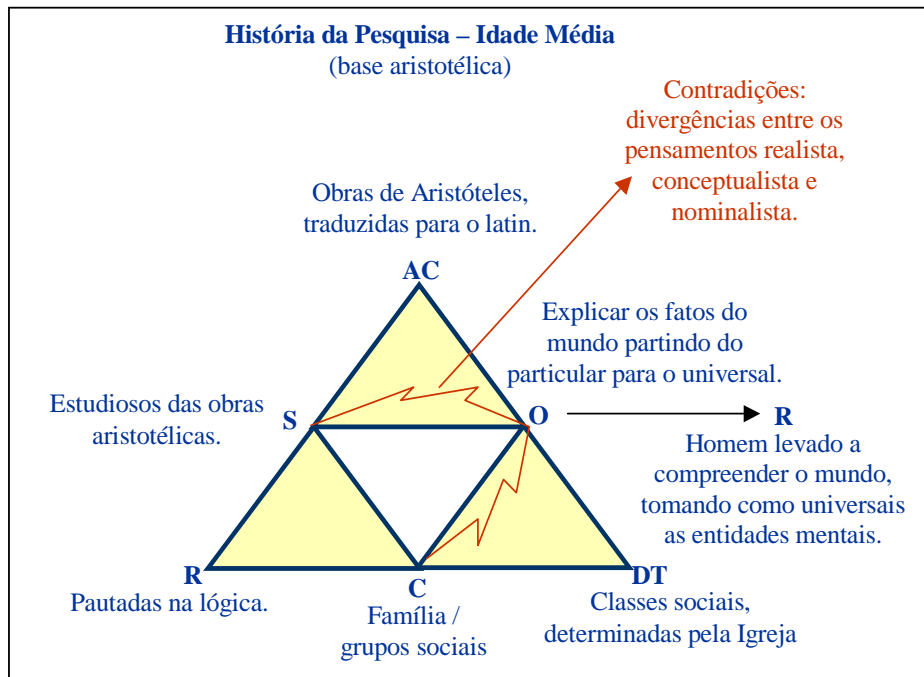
História da Pesquisa – Idade Média
(base aristotélica)

Contradições: divergências entre os pensamentos realista, conceptualista e nominalista.

Obras de Aristóteles, traduzidas para o latin.

AC

Explicar os fatos do mundo partindo do particular para o universal.

Estudiosos das obras aristotélicas.

S

O

R

Homem levado a compreender o mundo, tomando como universais as entidades mentais.

R

C

DT

Pautadas na lógica.

Família / grupos sociais

Classes sociais, determinadas pela Igreja